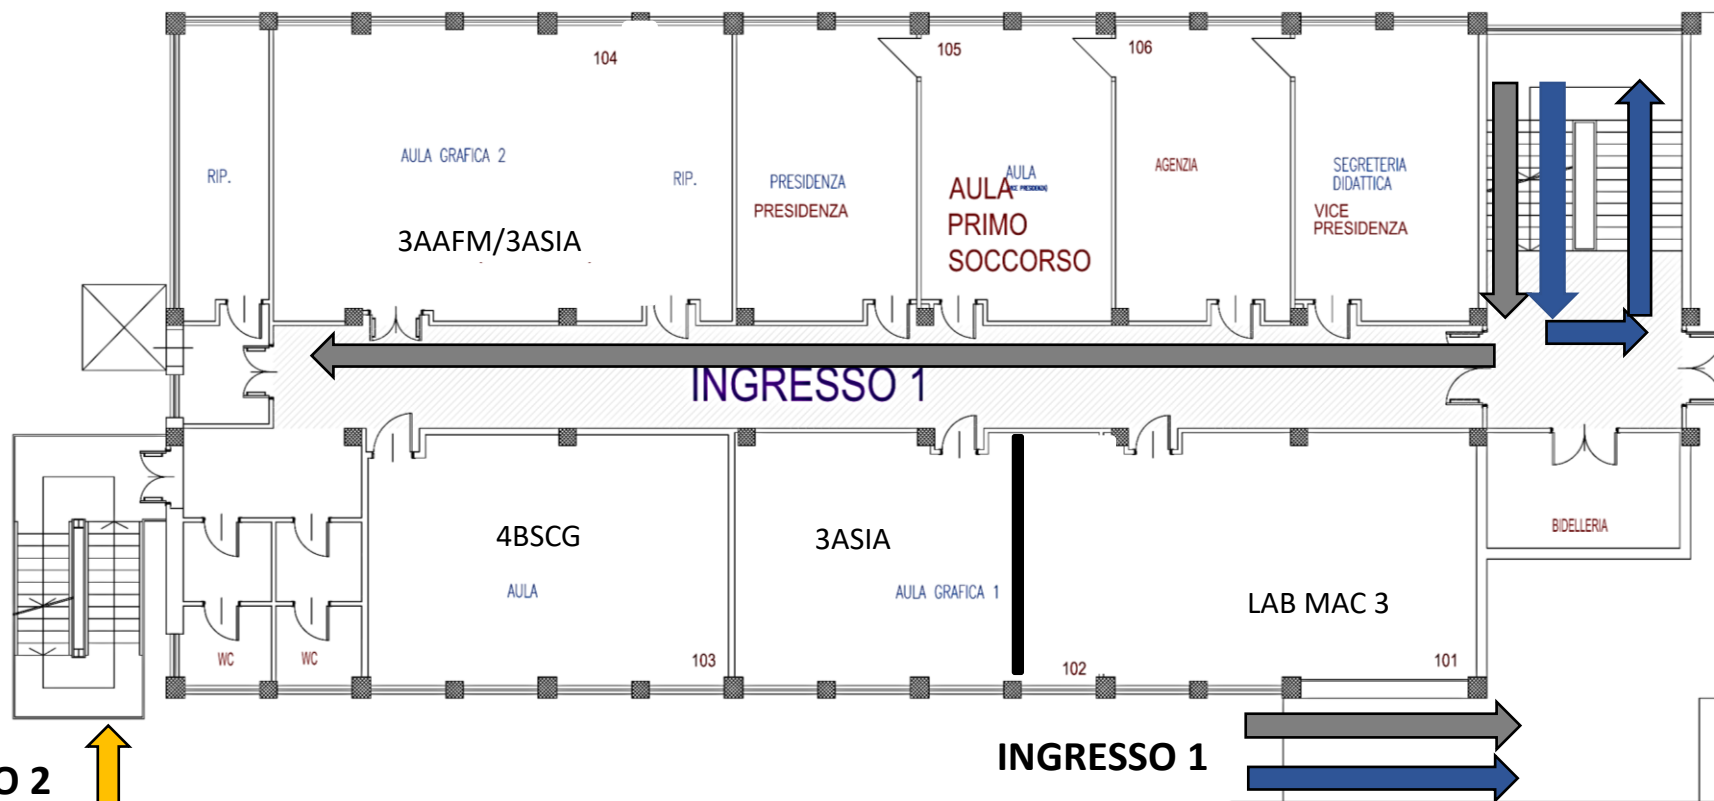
104

105

106

RIP.

AULA GRAFICA 2

RIP.

PRESIDENZA

PRESIDENZA

AULA
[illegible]

AULA
PRIMO
SOCCORSO

AGENZIA

SEGRETERIA
DIDATTICA

VICE
PRESIDENZA

3AAFM/3ASIA

INGRESSO 1

4BSCG

AULA

3ASIA

AULA GRAFICA 1

LAB MAC 3

BIDELLERIA

WC

WC

103

102

101

INGRESSO 1

O 2